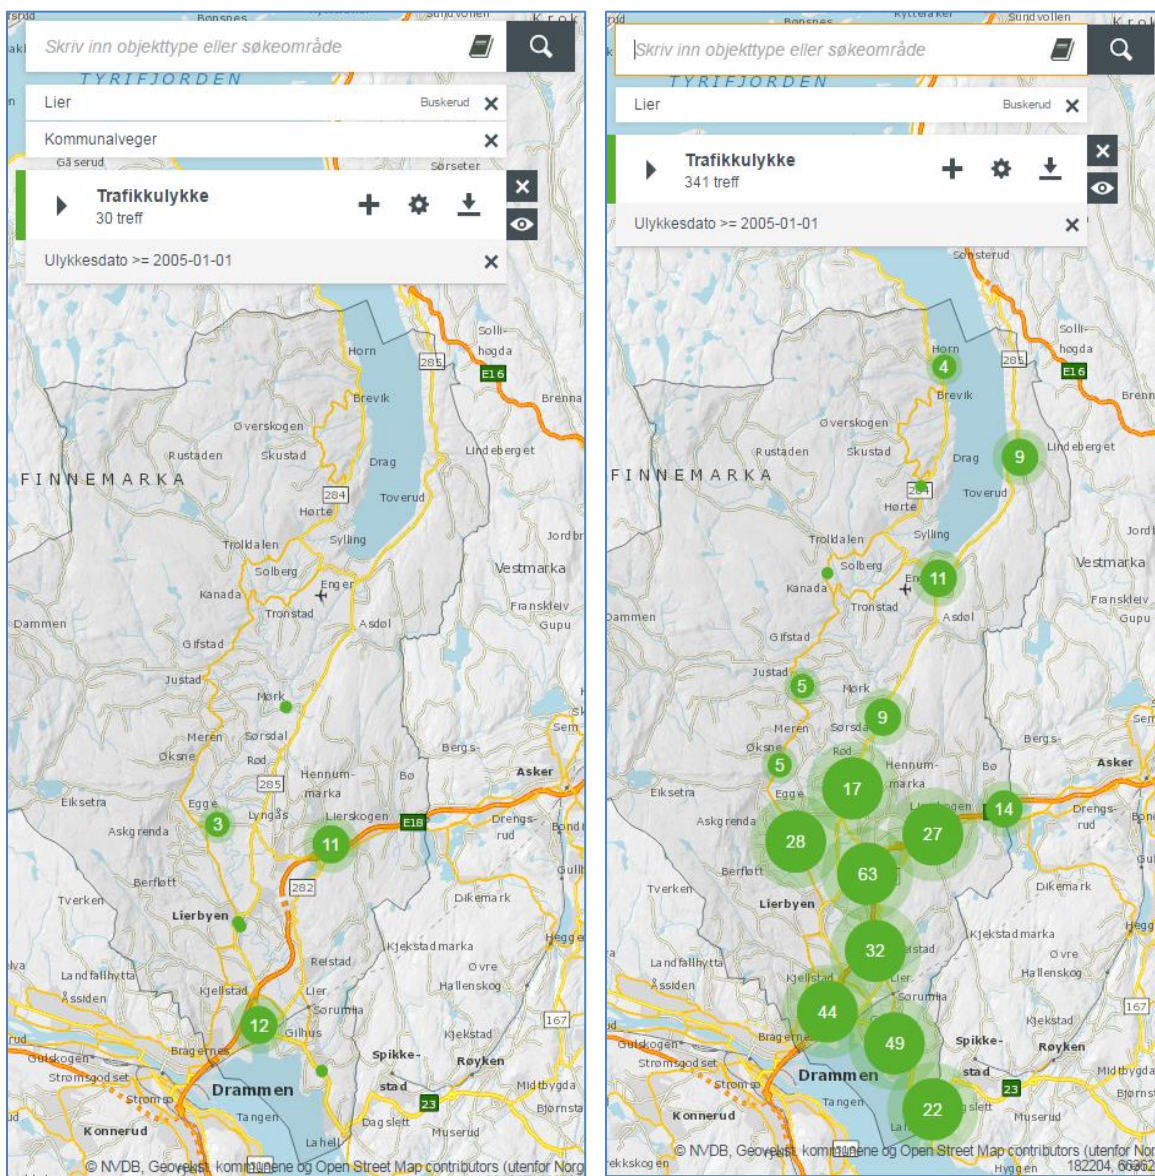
Skriv inn objekttype eller søkeområde

TYRIFJORDEN

Lier Buskerud

Kommunalveger

Trafikkulykke
30 treff

Ulykkesdato >= 2005-01-01

Horn
Brevik
Overskogen
Rustaden
Skustad
Drag
Toverud
Hørte
Sylling
Trolldalen
Solberg
Kanada
Enger
Tronstad
Asdøl
Gifstad
Justad
Mørk
Meren
Sørsdal
Øksne
Rød
Hennummarka
Egge
Lyngås
Lierskogen
Eiksetra
Askgrenda
Berfløtt
Tverken
Lierbyen
Landfallhytta
Åssiden
Kjellstad
Reistad
Lier
Sørumha
Gilhus
Bragernes
Drammen
Tangen
Konnerud
Lahell
Dagslett
Muserud
Røyken
Spikke-
stad
Midtbygda
Bjørnstad
Kjekstad
Hallenskog
Øvre
Kjekstadmarka
Dikemark
Drengsrud
Asker
Bergs-
Bø
Vestmarka
Franskleiv
Gupu
Solli-
høgda
Brenna
Lindeberget
Jordbr
FINNEMARKA
Dammen
Sørseter
Gåserud
Bonsnes
Sundvollen

285
E16
284
282
E18
167
23

3
11
12

© NVDB, Geovekst, kommunene og Open Street Map contributors (utenfor Norg

Skriv inn objekttype eller søkeområde

TYRIFJORDEN

Lier Buskerud

Trafikkulykke
341 treff

Ulykkesdato >= 2005-01-01

4
9
11
5
9
5
17
28
27
14
63
32
44
49
22

© NVDB, Geovekst, kommunene og Open Street Map contributors (utenfor Nor
182204, 6626